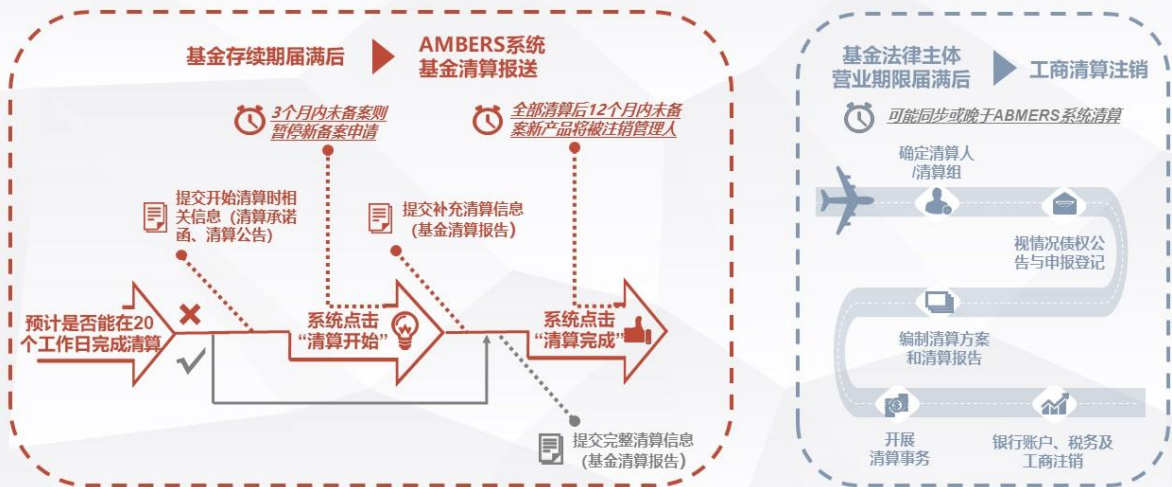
基金存续期届满后

AMBERS系统
基金清算报送

3个月内未备案则暂停新备案申请

全部清算后12个月内未备案新产品将被注销管理人

提交开始清算时相关信息（清算承诺函、清算公告）

提交补充清算信息（基金清算报告）

预计是否能在20个工作日完成清算

系统点击“清算开始”

系统点击“清算完成”

提交完整清算信息（基金清算报告）

基金法律主体营业期限届满后

工商清算注销

可能同步或晚于ABMERS系统清算

确定清算人/清算组

视情况债权公告与申报登记

编制清算方案和清算报告

开展清算事务

银行账户、税务及工商注销